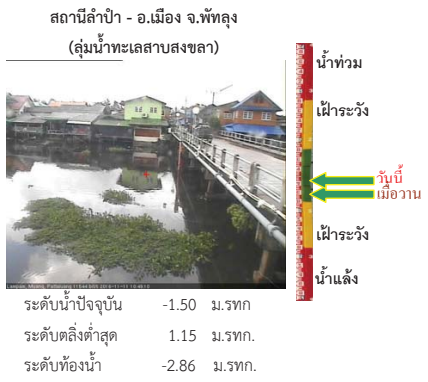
สถานีลำปำ - อ.เมือง จ.พัทลุง
(ลุ่มน้ำทะเลสาบสงขลา)

Lampam, Mueng, Pattalung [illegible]

น้ำท่วม
เฝ้าระวัง
วันนี้
เมื่อวาน
เฝ้าระวัง
น้ำแล้ง

ระดับน้ำปัจจุบัน -1.50 ม.รทก
ระดับตลิ่งต่ำสุด 1.15 ม.รทก.
ระดับท้องน้ำ -2.86 ม.รทก.